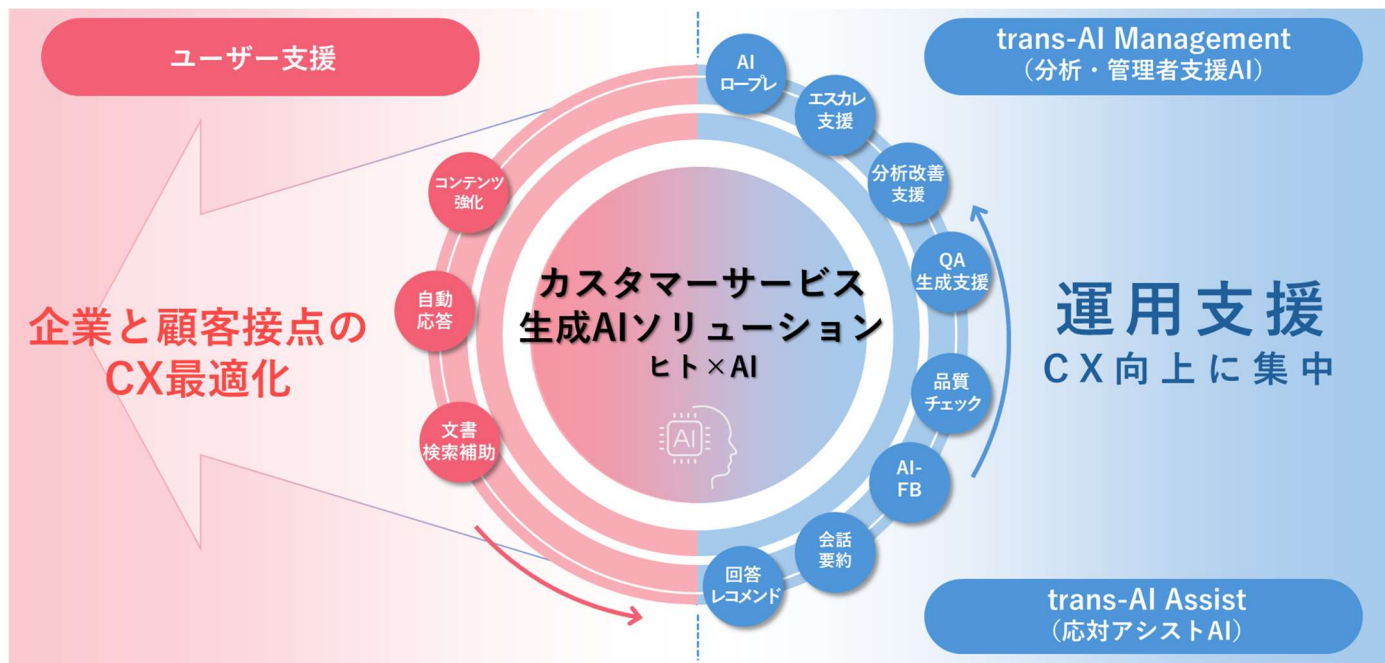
ユーザー支援

trans-AI Management
（分析・管理者支援AI）

AI
ロープレ

エスカレ
支援

分析改善
支援

QA
生成支援

品質
チェック

AI-
FB

会話
要約

回答
レコメンド

コンテンツ
強化

自動
応答

文書
検索補助

企業と顧客接点の
CX最適化

カスタマーサービス
生成AIソリューション
ヒト×AI

AI

運用支援
CX向上に集中

trans-AI Assist
（応対アシストAI）